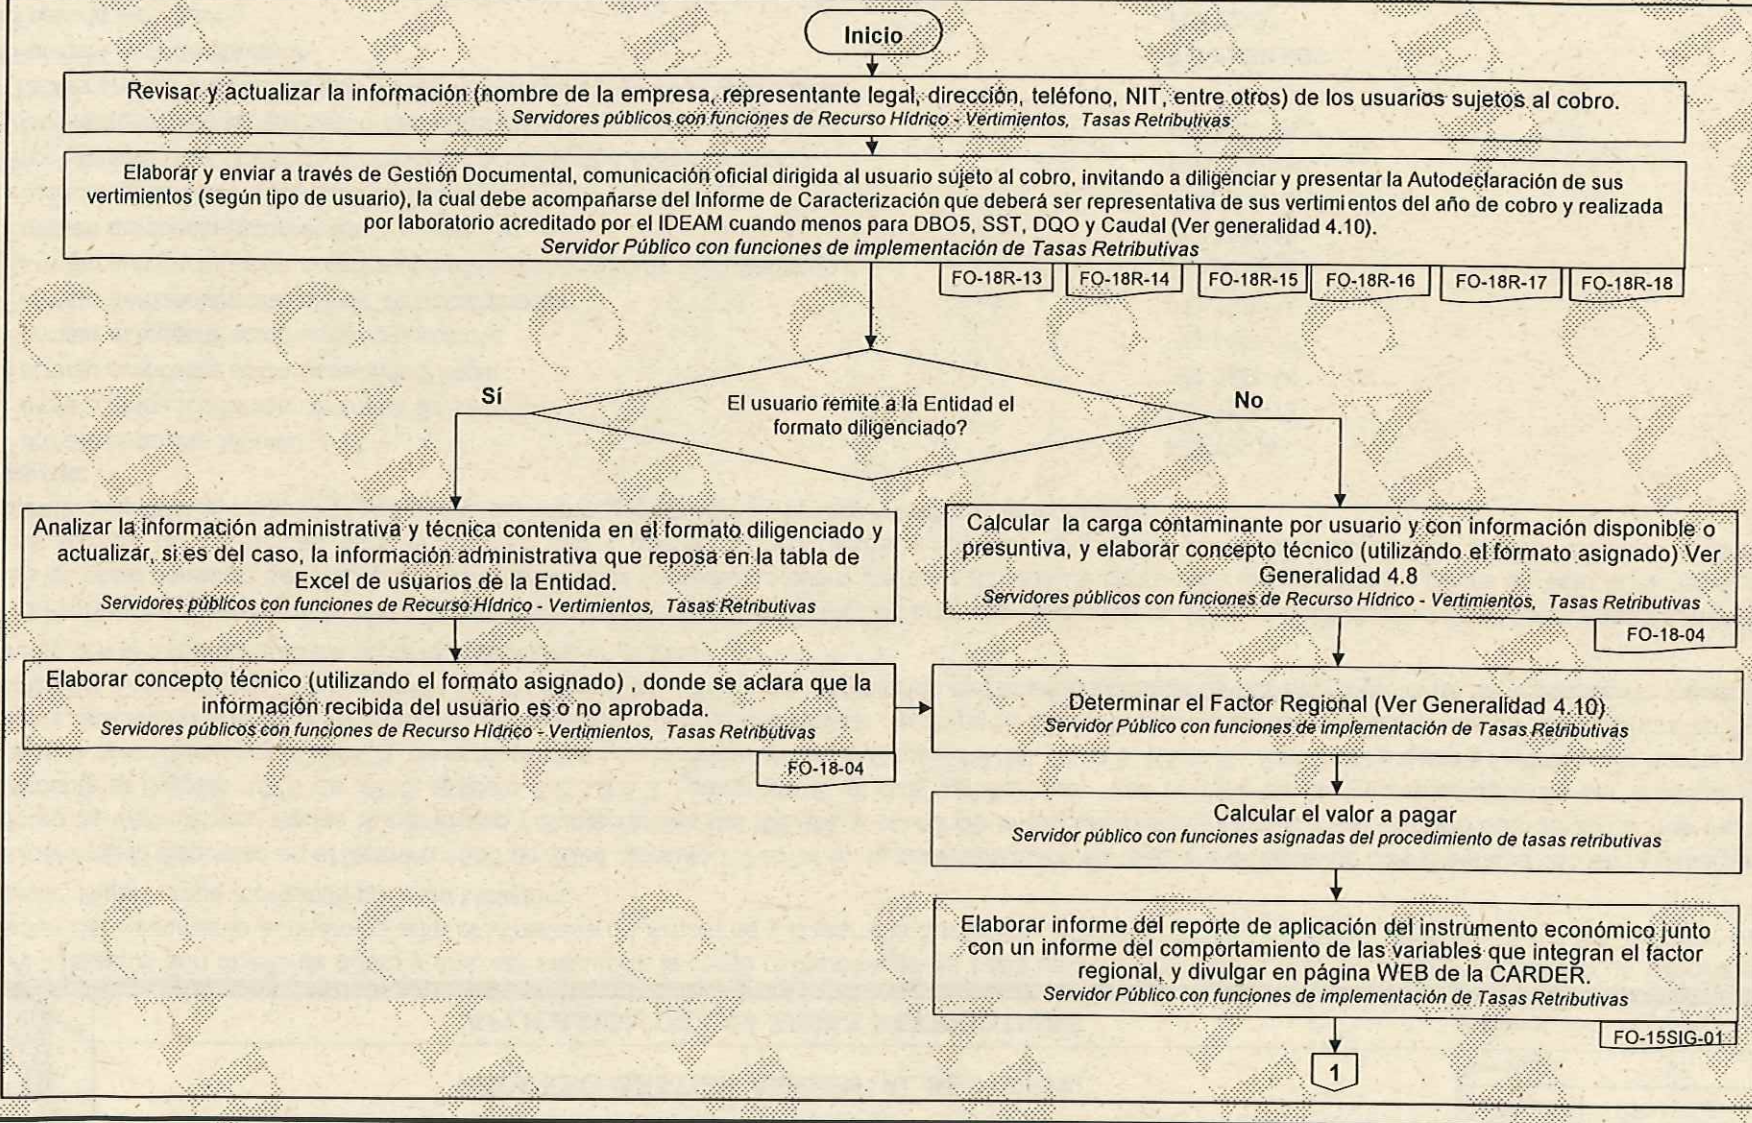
Inicio

Revisar y actualizar la información (nombre de la empresa, representante legal, dirección, teléfono, NIT, entre otros) de los usuarios sujetos al cobro.
Servidores públicos con funciones de Recurso Hídrico - Vertimientos, Tasas Retributivas

Elaborar y enviar a través de Gestión Documental, comunicación oficial dirigida al usuario sujeto al cobro, invitando a diligenciar y presentar la Autodeclaración de sus vertimientos (según tipo de usuario), la cual debe acompañarse del Informe de Caracterización que deberá ser representativa de sus vertimientos del año de cobro y realizada por laboratorio acreditado por el IDEAM cuando menos para DBO5, SST, DQO y Caudal (Ver generalidad 4.10).
Servidor Público con funciones de implementación de Tasas Retributivas

FO-18R-13 FO-18R-14 FO-18R-15 FO-18R-16 FO-18R-17 FO-18R-18

Sí

El usuario remite a la Entidad el formato diligenciado?

No

Analizar la información administrativa y técnica contenida en el formato diligenciado y actualizar, si es del caso, la información administrativa que reposa en la tabla de Excel de usuarios de la Entidad.
Servidores públicos con funciones de Recurso Hídrico - Vertimientos, Tasas Retributivas

Calcular la carga contaminante por usuario y con información disponible o presuntiva, y elaborar concepto técnico (utilizando el formato asignado) Ver Generalidad 4.8
Servidores públicos con funciones de Recurso Hídrico - Vertimientos, Tasas Retributivas

FO-18-04

Elaborar concepto técnico (utilizando el formato asignado) , donde se aclara que la información recibida del usuario es o no aprobada.
Servidores públicos con funciones de Recurso Hídrico - Vertimientos, Tasas Retributivas

FO-18-04

Determinar el Factor Regional (Ver Generalidad 4.10)
Servidor Público con funciones de implementación de Tasas Retributivas

Calcular el valor a pagar
Servidor público con funciones asignadas del procedimiento de tasas retributivas

Elaborar informe del reporte de aplicación del instrumento económico junto con un informe del comportamiento de las variables que integran el factor regional, y divulgar en página WEB de la CARDER.
Servidor Público con funciones de implementación de Tasas Retributivas

FO-15SIG-01

1